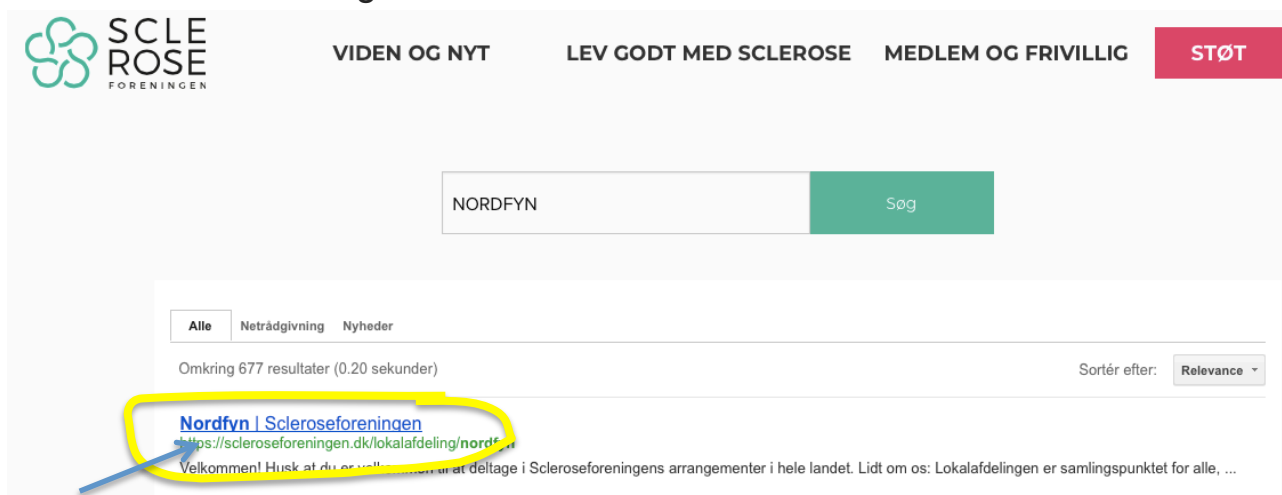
SCLE
ROSE
FORENINGEN

VIDEN OG NYT
LEV GODT MED SCLEROSE
MEDLEM OG FRIVILLIG
STØT

NORDFYN
Søg

Alle
Netrådgivning
Nyheder

Omkring 677 resultater (0.20 sekunder)
Sortér efter: Relevance

Nordfyn | Scleroseforeningen
https://scleroseforeningen.dk/lokalafdeling/nordfyn
Velkommen! Husk at du er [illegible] at deltage i Scleroseforeningens arrangementer i hele landet. Lidt om os: Lokalafdelingen er samlingspunktet for alle, ...